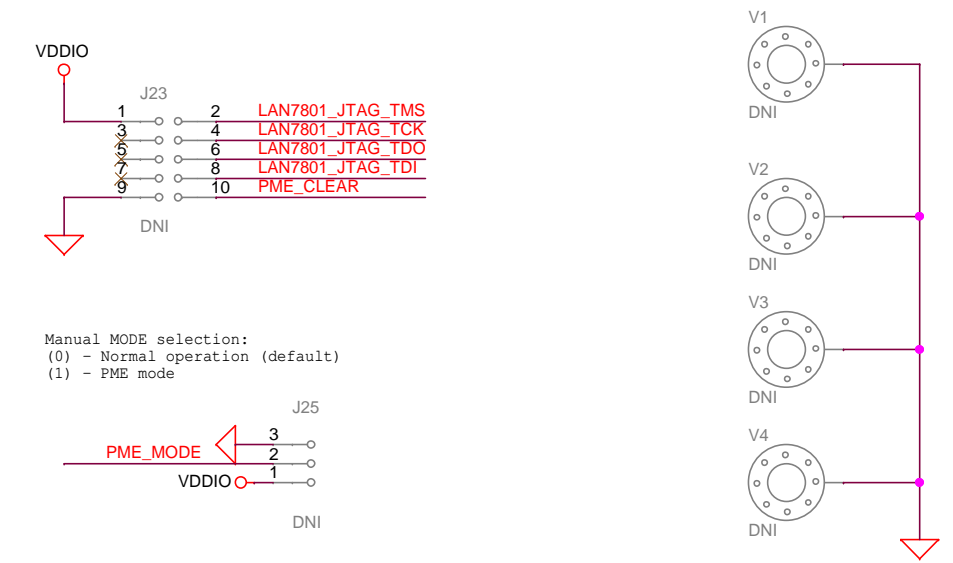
VDDIO

J23

1 2 LAN7801_JTAG_TMS
3 4 LAN7801_JTAG_TCK
5 6 LAN7801_JTAG_TDO
7 8 LAN7801_JTAG_TDI
9 10 PME_CLEAR

DNI

Manual MODE selection:
(0) - Normal operation (default)
(1) - PME mode

J25

PME_MODE
3
2
VDDIO 1

DNI

V1
DNI

V2
DNI

V3
DNI

V4
DNI